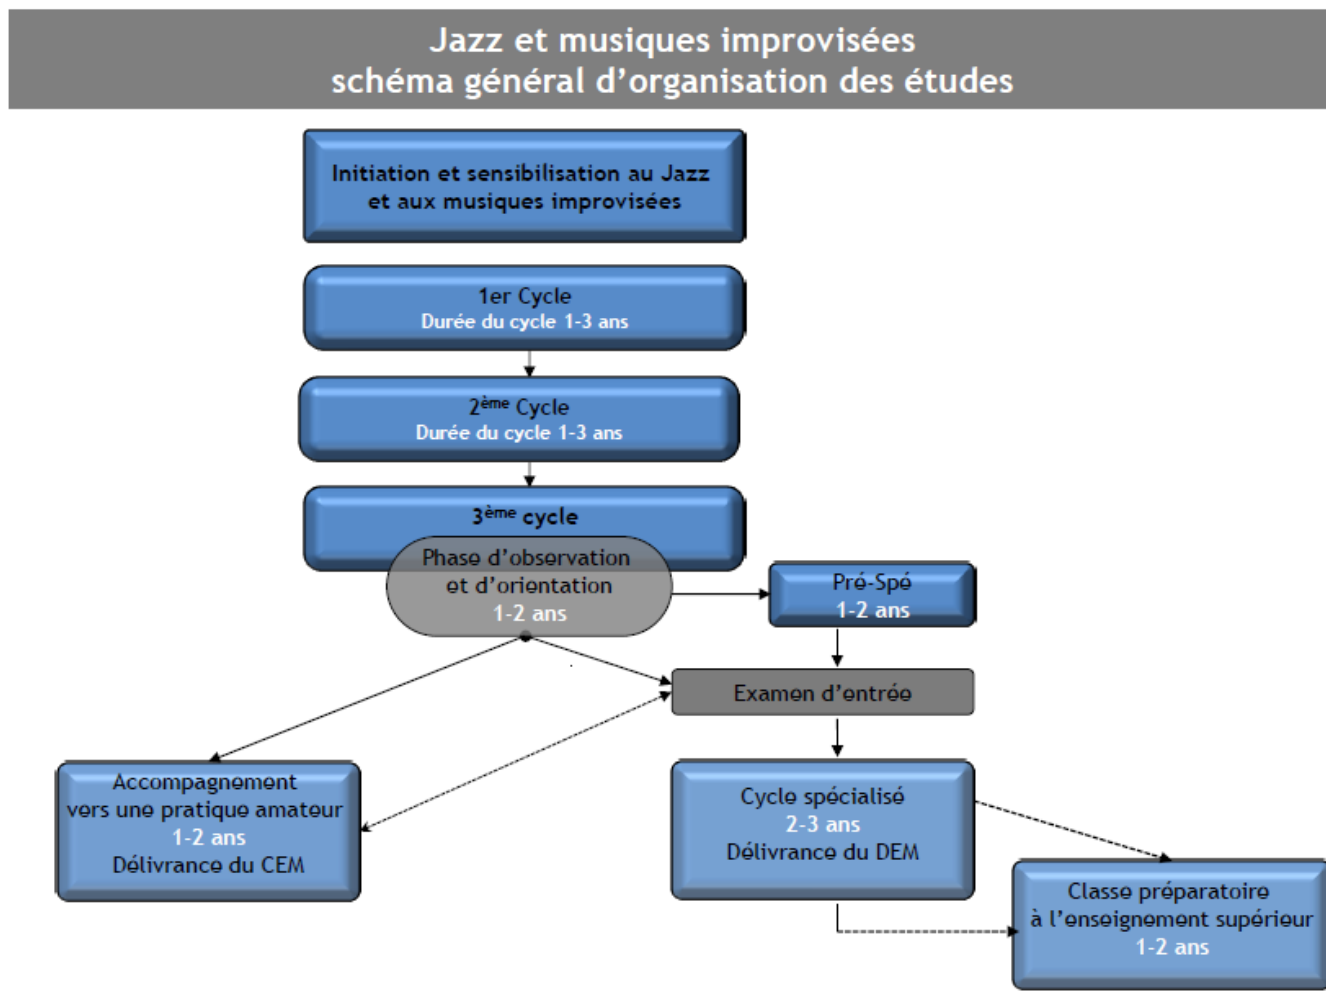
Jazz et musiques improvisées
schéma général d'organisation des études

Initiation et sensibilisation au Jazz et aux musiques improvisées

1er Cycle
Durée du cycle 1-3 ans

2$^{ème}$ Cycle
Durée du cycle 1-3 ans

3$^{ème}$ cycle

Phase d'observation et d'orientation
1-2 ans

Pré-Spé
1-2 ans

Examen d'entrée

Accompagnement vers une pratique amateur
1-2 ans
Délivrance du CEM

Cycle spécialisé
2-3 ans
Délivrance du DEM

Classe préparatoire à l'enseignement supérieur
1-2 ans